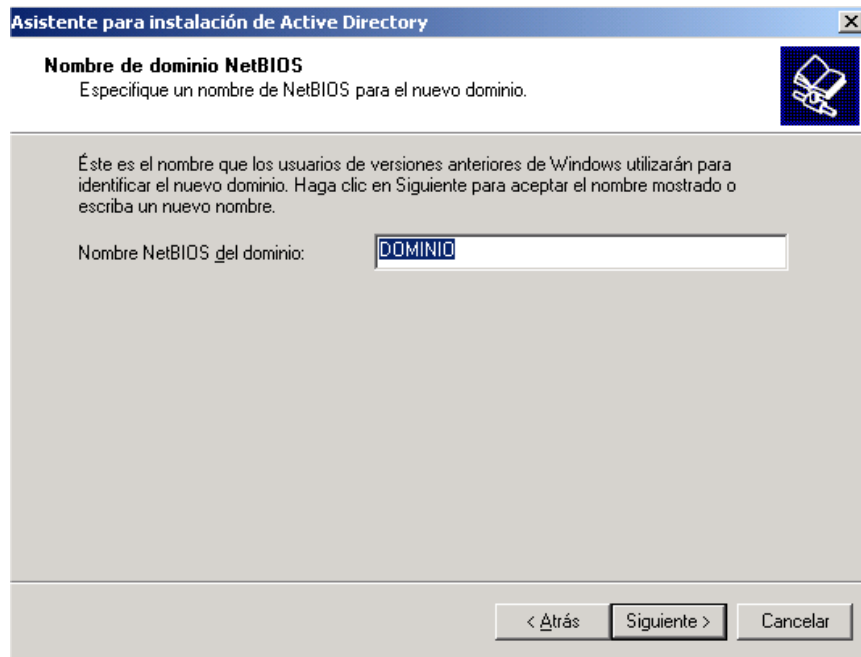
Asistente para instalación de Active Directory

Nombre de dominio NetBIOS
Especifique un nombre de NetBIOS para el nuevo dominio.

Éste es el nombre que los usuarios de versiones anteriores de Windows utilizarán para identificar el nuevo dominio. Haga clic en Siguiente para aceptar el nombre mostrado o escriba un nuevo nombre.

Nombre NetBIOS del dominio: DOMINIO

< Atrás | Siguiente > | Cancelar